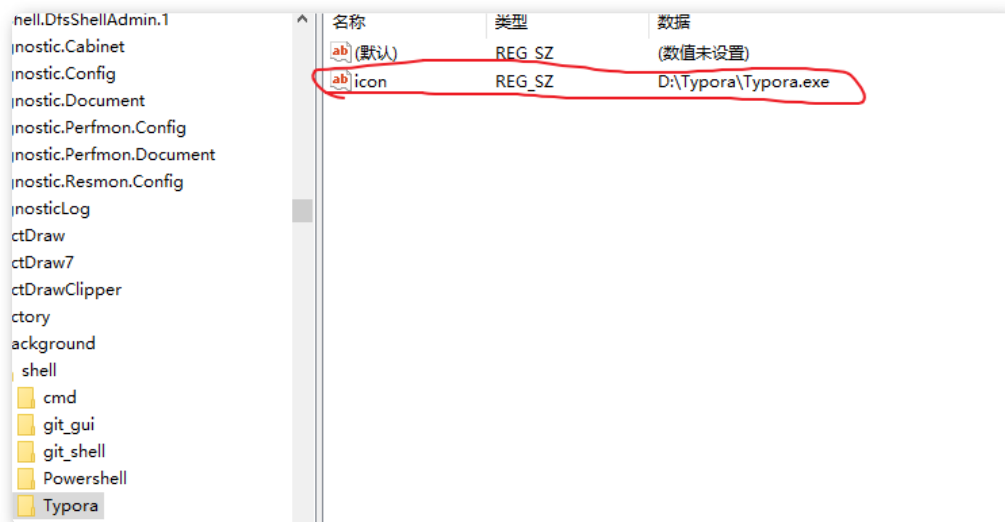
hell.DtsShellAdmin.1
nostic.Cabinet
nostic.Config
nostic.Document
nostic.Perfmon.Config
nostic.Perfmon.Document
nostic.Resmon.Config
nosticLog
ctDraw
ctDraw7
ctDrawClipper
ctory
ackground
shell
cmd
git_gui
git_shell
Powershell
Typora

| 名称 | 类型 | 数据 |
|---|---|---|
| ab (默认) | REG_SZ | (数值未设置) |
| ab icon | REG_SZ | D:\Typora\Typora.exe |